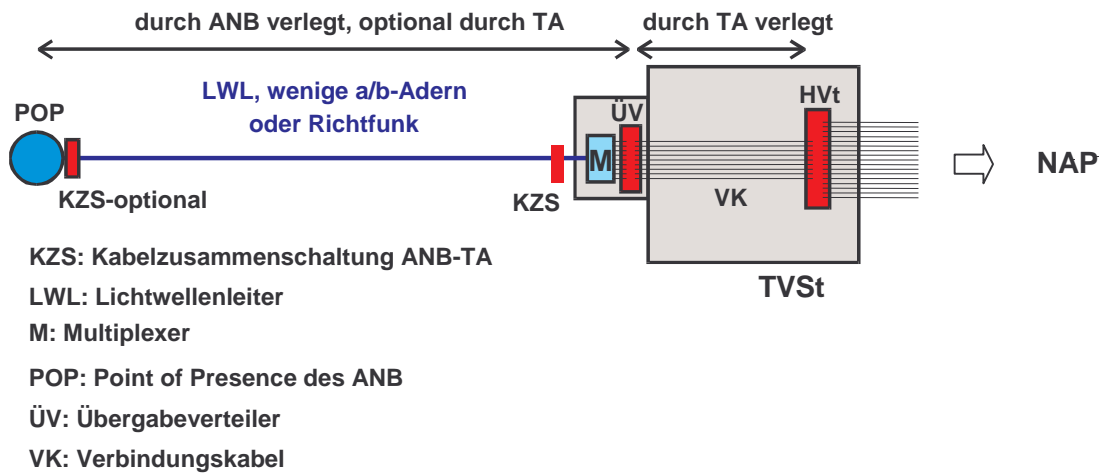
durch ANB verlegt, optional durch TA

durch TA verlegt

POP

LWL, wenige a/b-Adern oder Richtfunk

ÜV

HVt

M

NAP

KZS-optional

KZS

VK

TVSt

KZS: Kabelzusammenschaltung ANB-TA

LWL: Lichtwellenleiter

M: Multiplexer

POP: Point of Presence des ANB

ÜV: Übergabeverteiler

VK: Verbindungskabel